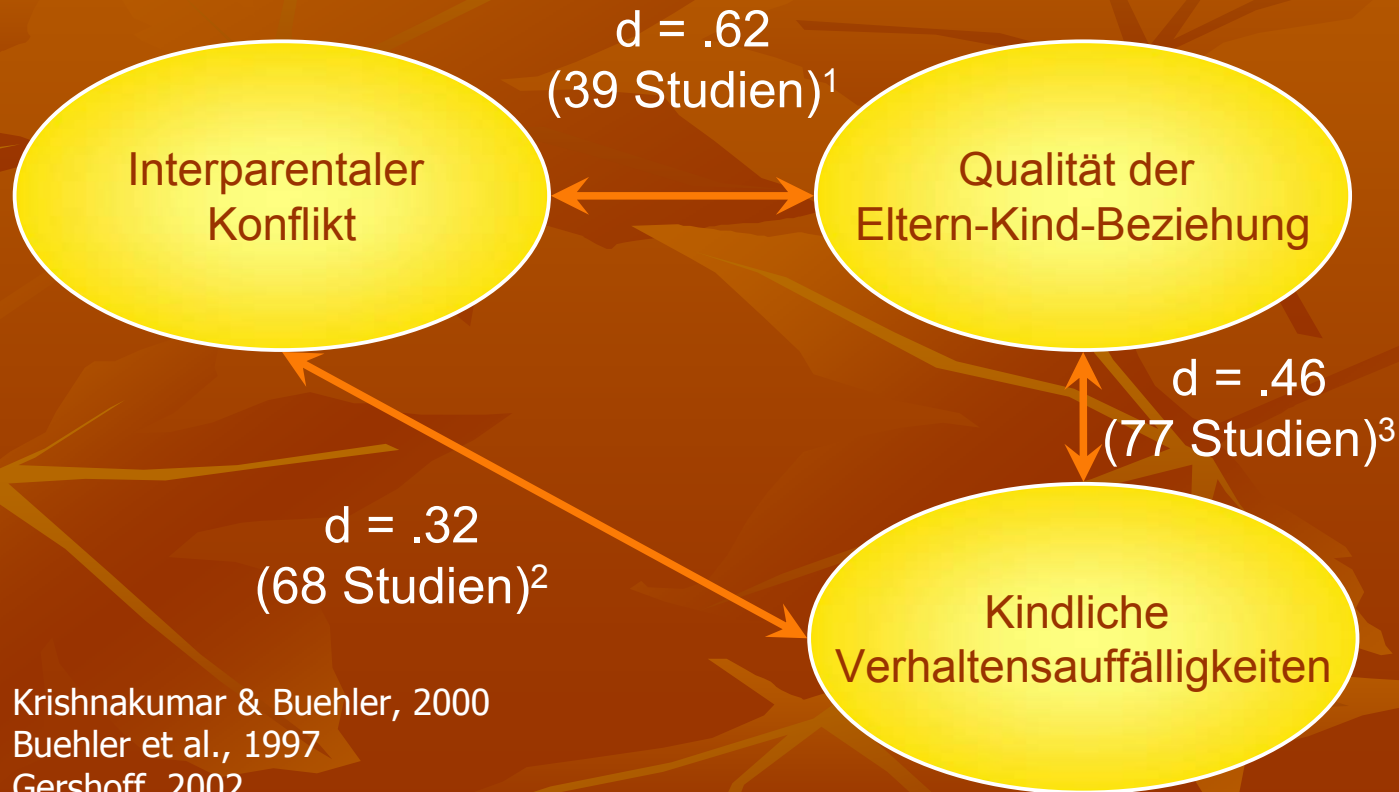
d = .62
(39 Studien)$^1$

Interparentaler Konflikt

Qualität der Eltern-Kind-Beziehung

d = .46
(77 Studien)$^3$

d = .32
(68 Studien)$^2$

Kindliche Verhaltensauffälligkeiten

Krishnakumar & Buehler, 2000
Buehler et al., 1997
Gershoff, 2002